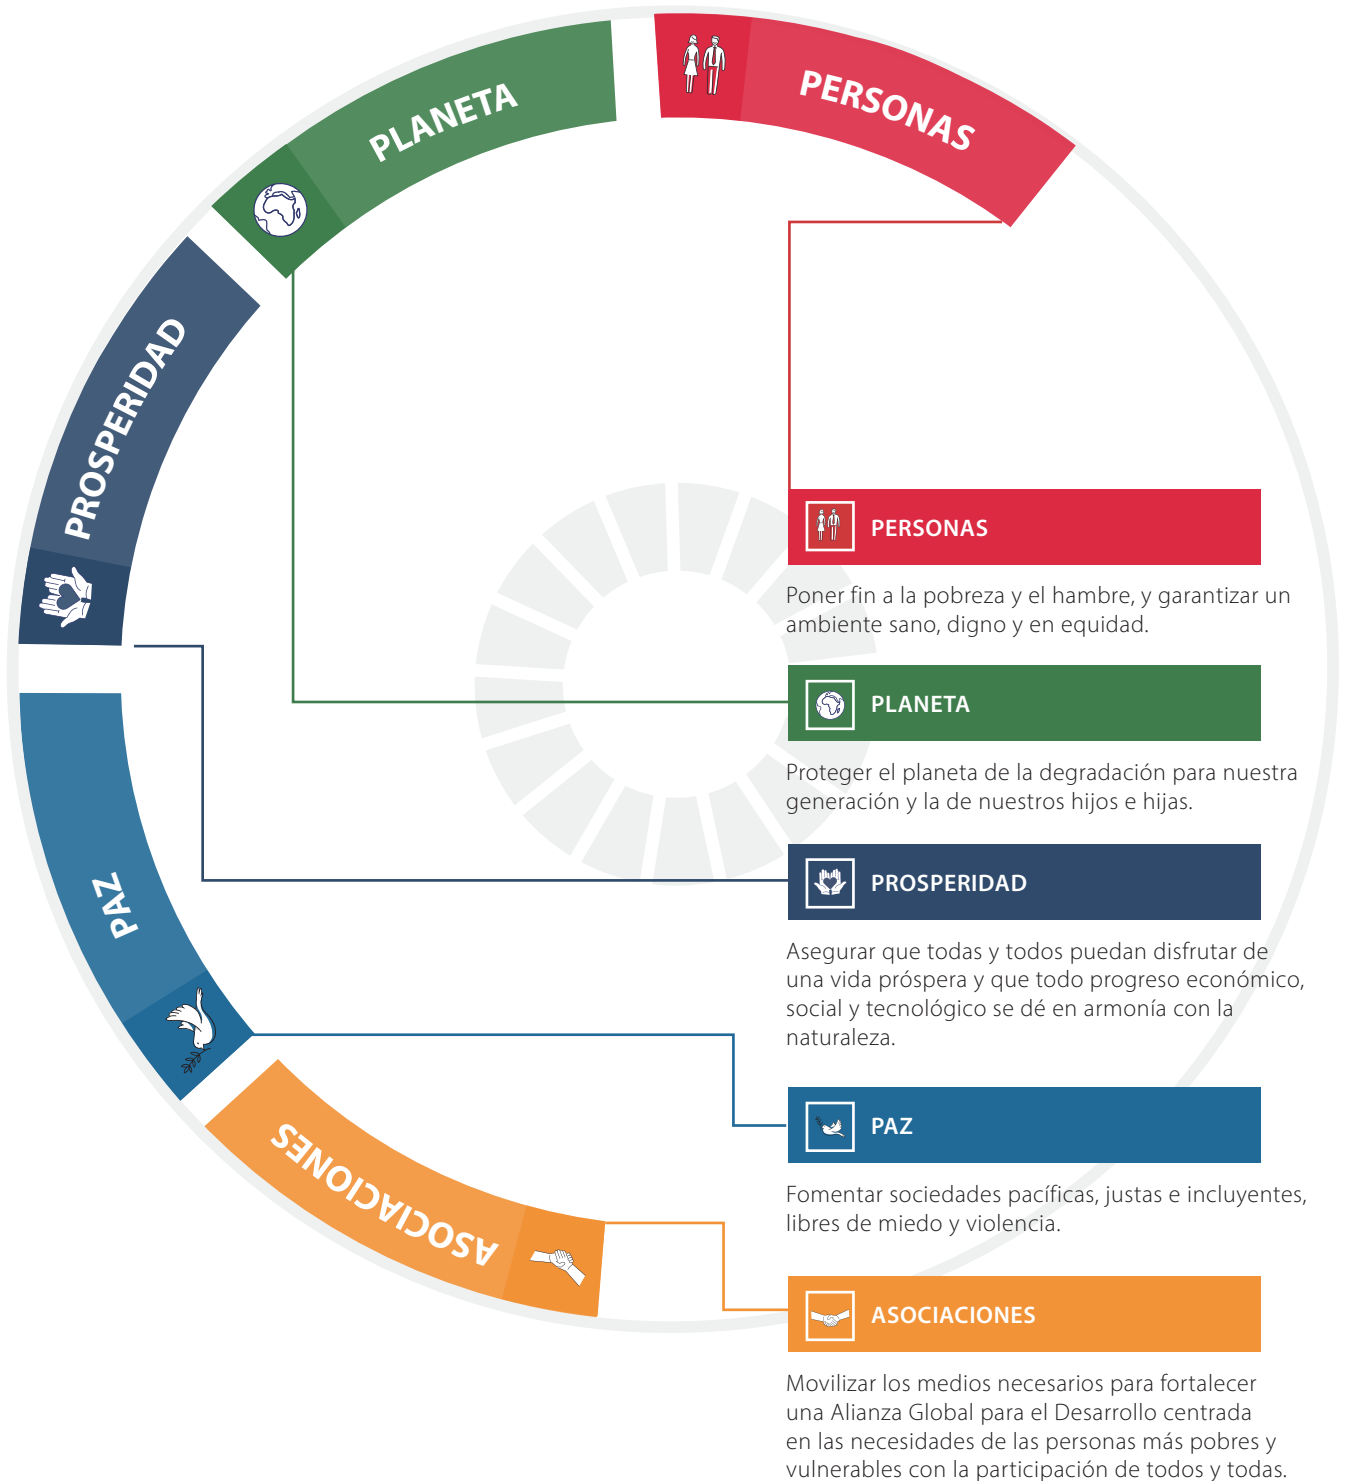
PERSONAS

PLANETA

PROSPERIDAD

PAZ

ASOCIACIONES

PERSONAS

Poner fin a la pobreza y el hambre, y garantizar un ambiente sano, digno y en equidad.

PLANETA

Proteger el planeta de la degradación para nuestra generación y la de nuestros hijos e hijas.

PROSPERIDAD

Asegurar que todas y todos puedan disfrutar de una vida próspera y que todo progreso económico, social y tecnológico se dé en armonía con la naturaleza.

PAZ

Fomentar sociedades pacíficas, justas e incluyentes, libres de miedo y violencia.

ASOCIACIONES

Movilizar los medios necesarios para fortalecer una Alianza Global para el Desarrollo centrada en las necesidades de las personas más pobres y vulnerables con la participación de todos y todas.